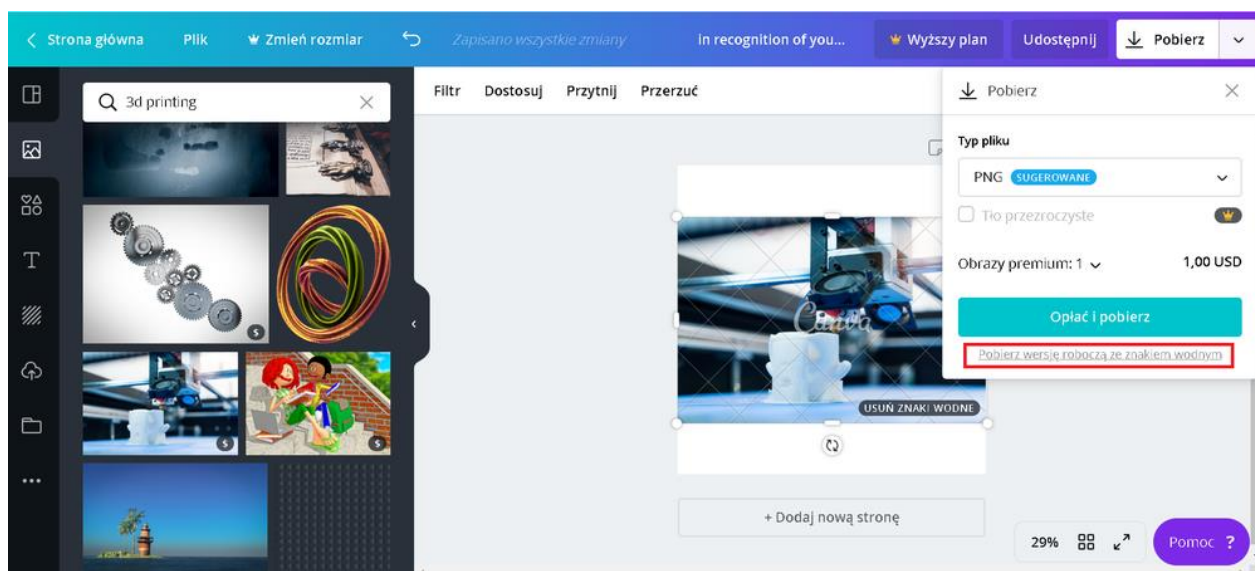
< Strona główna Plik Zmień rozmiar Zapisano wszystkie zmiany in recognition of you... Wyższy plan Udostępnij Pobierz

3d printing

Filtr Dostosuj Przytnij Przerzuć

Pobierz

Typ pliku

PNG SUGEROWANE

Tło przezroczyste

Obrazy premium: 1 1,00 USD

Opłać i pobierz

Pobierz wersję roboczą ze znakiem wodnym

Canva

USUŃ ZNAKI WODNE

+ Dodaj nową stronę

29%

Pomoc ?